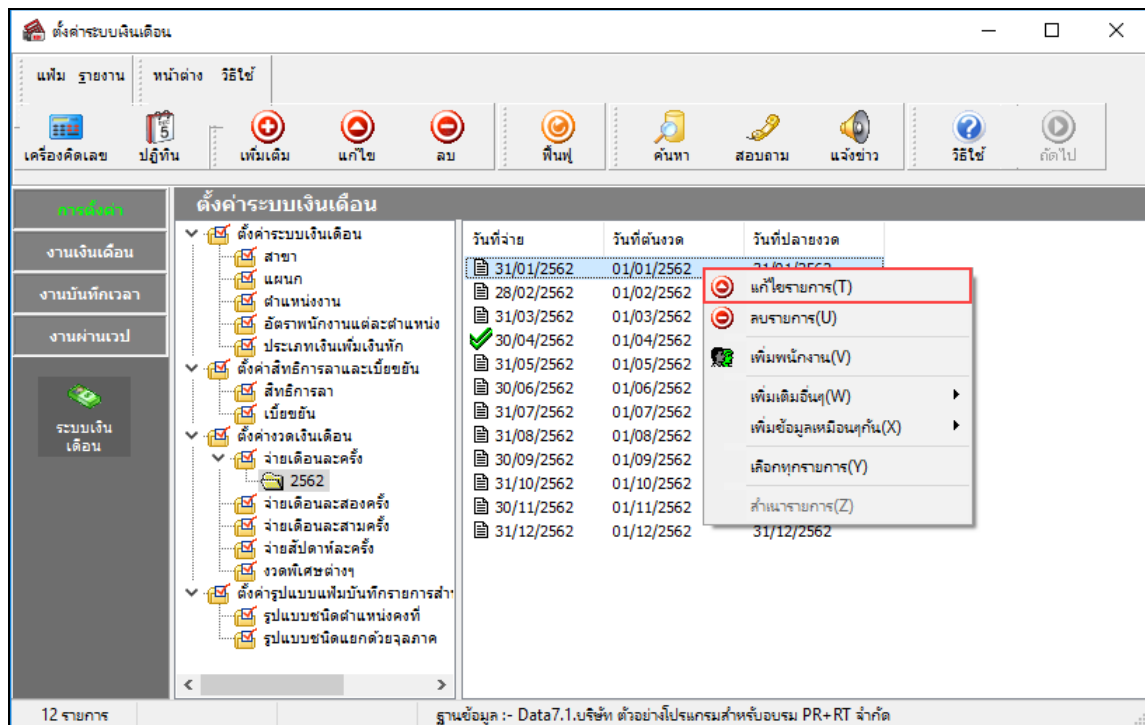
ตั้งค่าระบบเงินเดือน

แฟ้ม รายงาน หน้าต่าง วิธีใช้

เครื่องคิดเลข ปฏิทิน เพิ่มเติม แก้ไข ลบ ฟื้นฟู ค้นหา สอบถาม แจ้งข่าว วิธีใช้ ถัดไป

การตั้งค่า
งานเงินเดือน
งานบันทึกเวลา
งานผ่านเวป
ระบบเงินเดือน

ตั้งค่าระบบเงินเดือน

ตั้งค่าระบบเงินเดือน
สาขา
แผนก
ตำแหน่งงาน
อัตราพนักงานแต่ละตำแหน่ง
ประเภทเงินเพิ่มเงินหัก
ตั้งค่าสิทธิการลาและเบี้ยขยัน
สิทธิการลา
เบี้ยขยัน
ตั้งค่างวดเงินเดือน
จ่ายเดือนละครั้ง
2562
จ่ายเดือนละสองครั้ง
จ่ายเดือนละสามครั้ง
จ่ายสัปดาห์ละครั้ง
งวดพิเศษต่างๆ
ตั้งค่ารูปแบบแฟ้มบันทึกรายการสำ
รูปแบบชนิดตำแหน่งคงที่
รูปแบบชนิดแยกด้วยจุลภาค

| วันที่จ่าย | วันที่ต้นงวด | วันที่ปลายงวด |
|---|---|---|
| 31/01/2562 | 01/01/2562 | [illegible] |
| 28/02/2562 | 01/02/2562 | |
| 31/03/2562 | 01/03/2562 | |
| 30/04/2562 | 01/04/2562 | |
| 31/05/2562 | 01/05/2562 | |
| 30/06/2562 | 01/06/2562 | |
| 31/07/2562 | 01/07/2562 | |
| 31/08/2562 | 01/08/2562 | |
| 30/09/2562 | 01/09/2562 | |
| 31/10/2562 | 01/10/2562 | |
| 30/11/2562 | 01/11/2562 | |
| 31/12/2562 | 01/12/2562 | 31/12/2562 |

แก้ไขรายการ(T)
ลบรายการ(U)
เพิ่มพนักงาน(V)
เพิ่มเติมอื่นๆ(W)
เพิ่มข้อมูลเหมือนๆกัน(X)
เลือกทุกรายการ(Y)
สำเนารายการ(Z)

12 รายการ
ฐานข้อมูล :- Data7.1.บริษัท ตัวอย่างโปรแกรมสำหรับอบรม PR+RT จำกัด